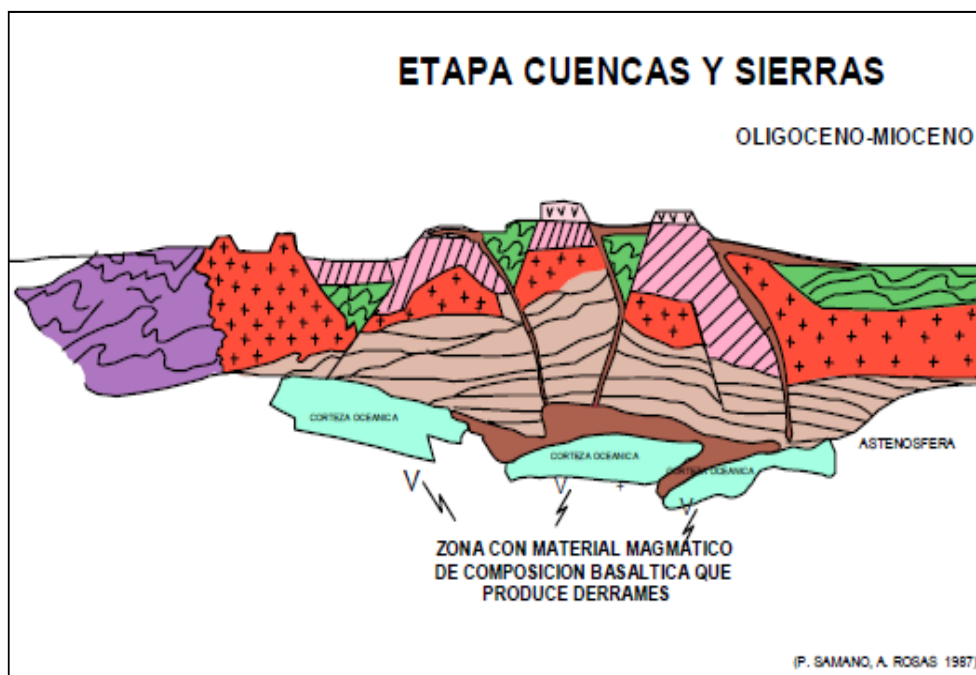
ETAPA CUENCAS Y SIERRAS

OLIGOCENO-MIOCENO

CORTEZA OCEANICA

CORTEZA OCEANICA

CORTEZA OCEANICA

ASTENOSFERA

ZONA CON MATERIAL MAGMATICO DE COMPOSICION BASALTICA QUE PRODUCE DERRAMES

(P. SAMANO, A. ROSAS 1987)